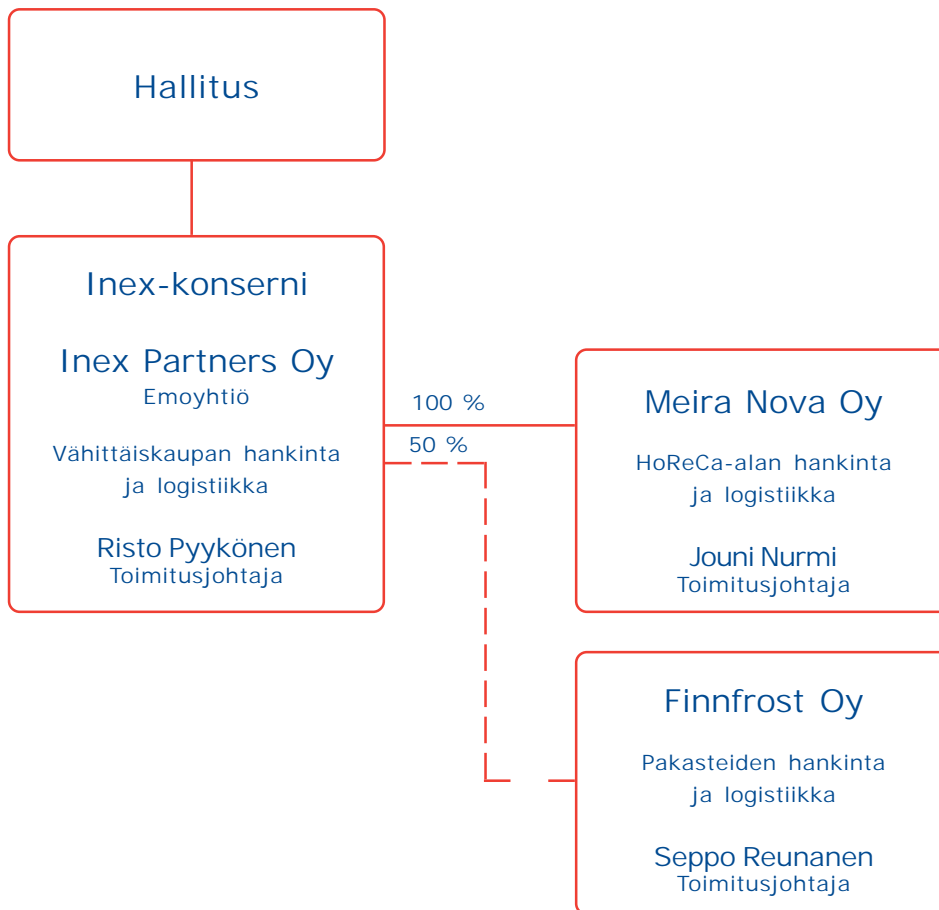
Hallitus

Inex-konserni

Inex Partners Oy
Emoyhtiö

Vähittäiskaupan hankinta ja logistiikka

Risto Pyykönen
Toimitusjohtaja

100 %

50 %

Meira Nova Oy

HoReCa-alan hankinta ja logistiikka

Jouni Nurmi
Toimitusjohtaja

Finnfrost Oy

Pakasteiden hankinta ja logistiikka

Seppo Reunanen
Toimitusjohtaja